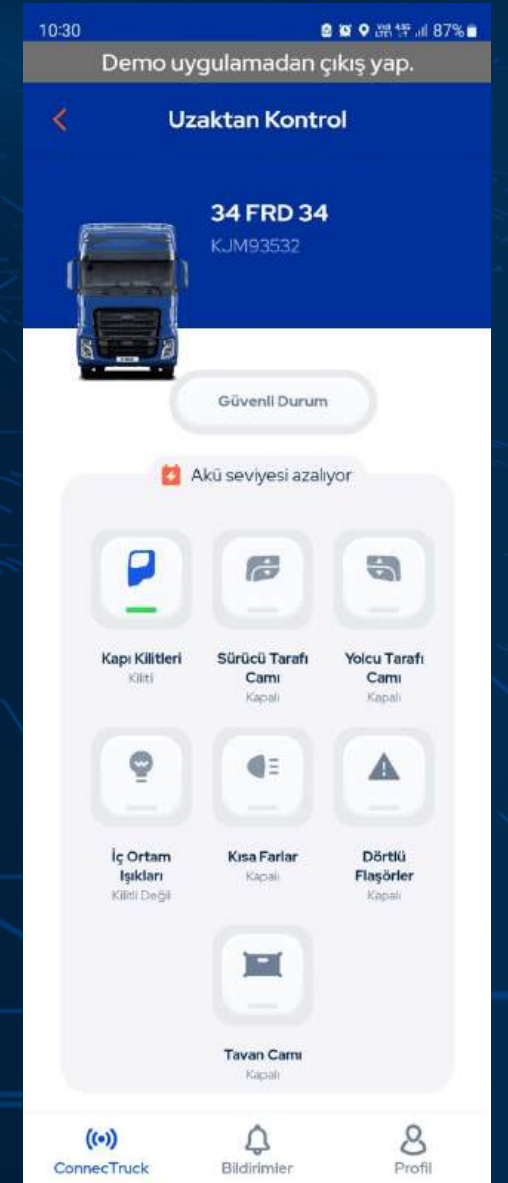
10:30 87%

Demo uygulamadan çıkış yap.

Uzaktan Kontrol

34 FRD 34
KJM93532

Güvenli Durum

Akü seviyesi azalıyor

Kapı Kilitleri
Kilitli

Sürücü Tarafı Camı
Kapalı

Yolcu Tarafı Camı
Kapalı

İç Ortam Işıkları
Kilitli Değil

Kısa Farlar
Kapalı

Dörtlü Flaşörler
Kapalı

Tavan Camı
Kapalı

ConnecTruck
Bildirimler
Profil